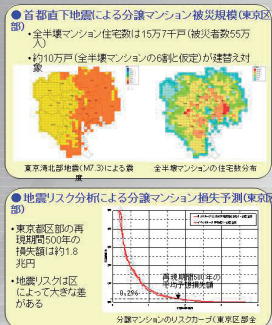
●首都直下地震による分譲マンション被災規模(東京区部)

・全半壊マンション住宅数は15万7千戸(被災者数55万人)

・約10万戸(全半壊マンションの6割と仮定)が建替え対象

東京湾北部地震(M7.3)による震度

全半壊マンションの住宅数分布

●地震リスク分析による分譲マンション損失予測(東京区部)

・東京都区部の再現期間500年の損失額は約1.8兆円

・地震リスクは区によって大きな差がある

再現期間500年の予想損失額

0.2%

分譲マンションのリスクカーブ(東京区部全